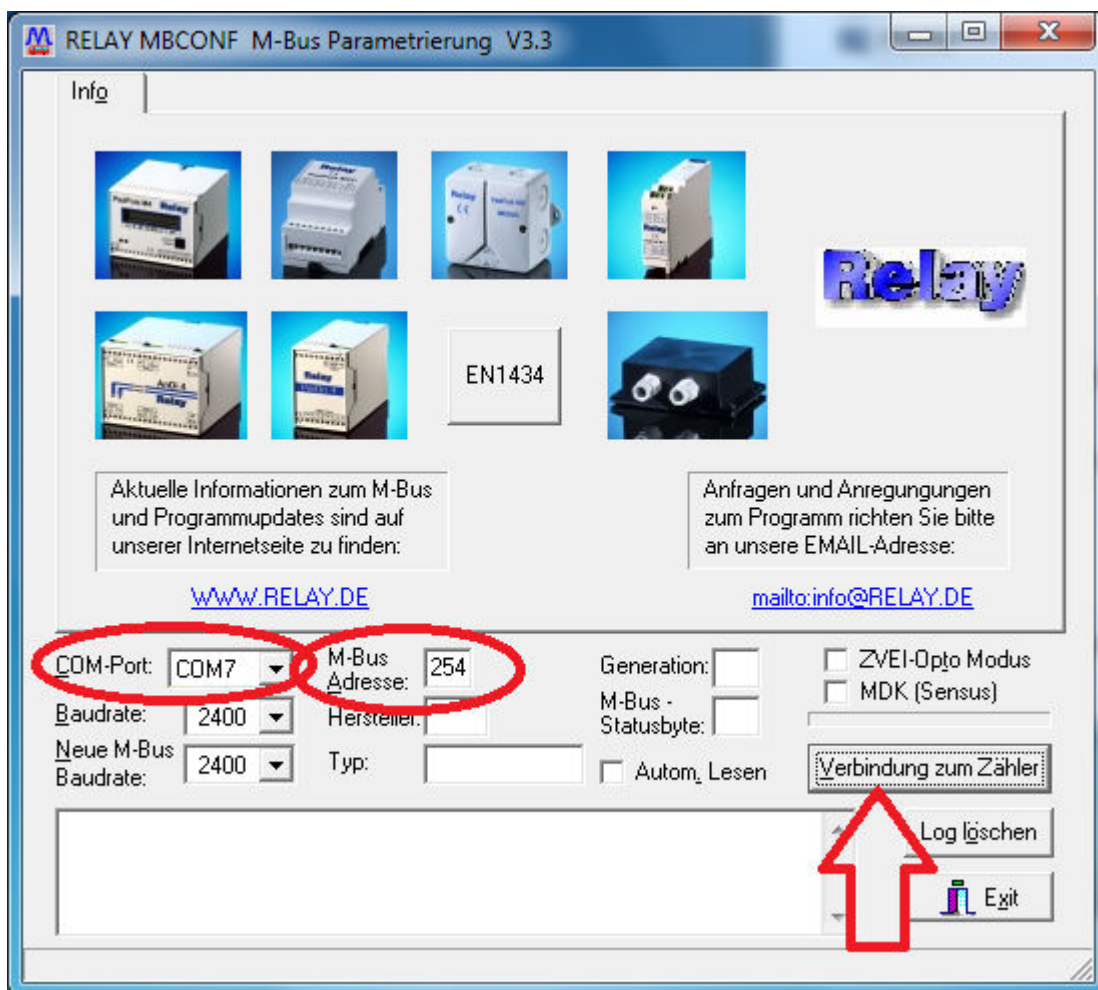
RELAY MBCONF M-Bus Parametrierung V3.3

Info

Relay

EN1434

Aktuelle Informationen zum M-Bus und Programmupdates sind auf unserer Internetseite zu finden:

Anfragen und Anregungungen zum Programm richten Sie bitte an unsere EMAIL-Adresse:

WWW.RELAY.DE

mailto:info@RELAY.DE

COM-Port: COM7

M-Bus Adresse: 254

Generation:

ZVEI-Opto Modus

MDK (Sensus)

Baudrate: 2400

Hersteller:

M-Bus - Statusbyte:

Neue M-Bus Baudrate: 2400

Typ:

Autom. Lesen

Verbindung zum Zähler

Log löschen

Exit